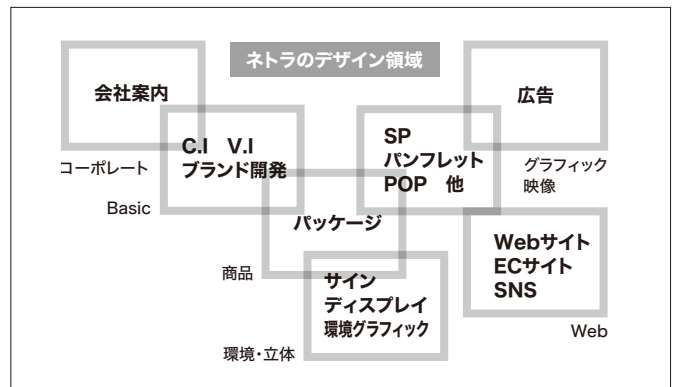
ネトラのデザイン領域

会社案内

広告

C.I　V.I
ブランド開発

SP
パンフレット
POP　他

コーポレート

グラフィック
映像

Basic

パッケージ

Webサイト
ECサイト
SNS

商品

サイン
ディスプレイ
環境グラフィック

Web

環境・立体